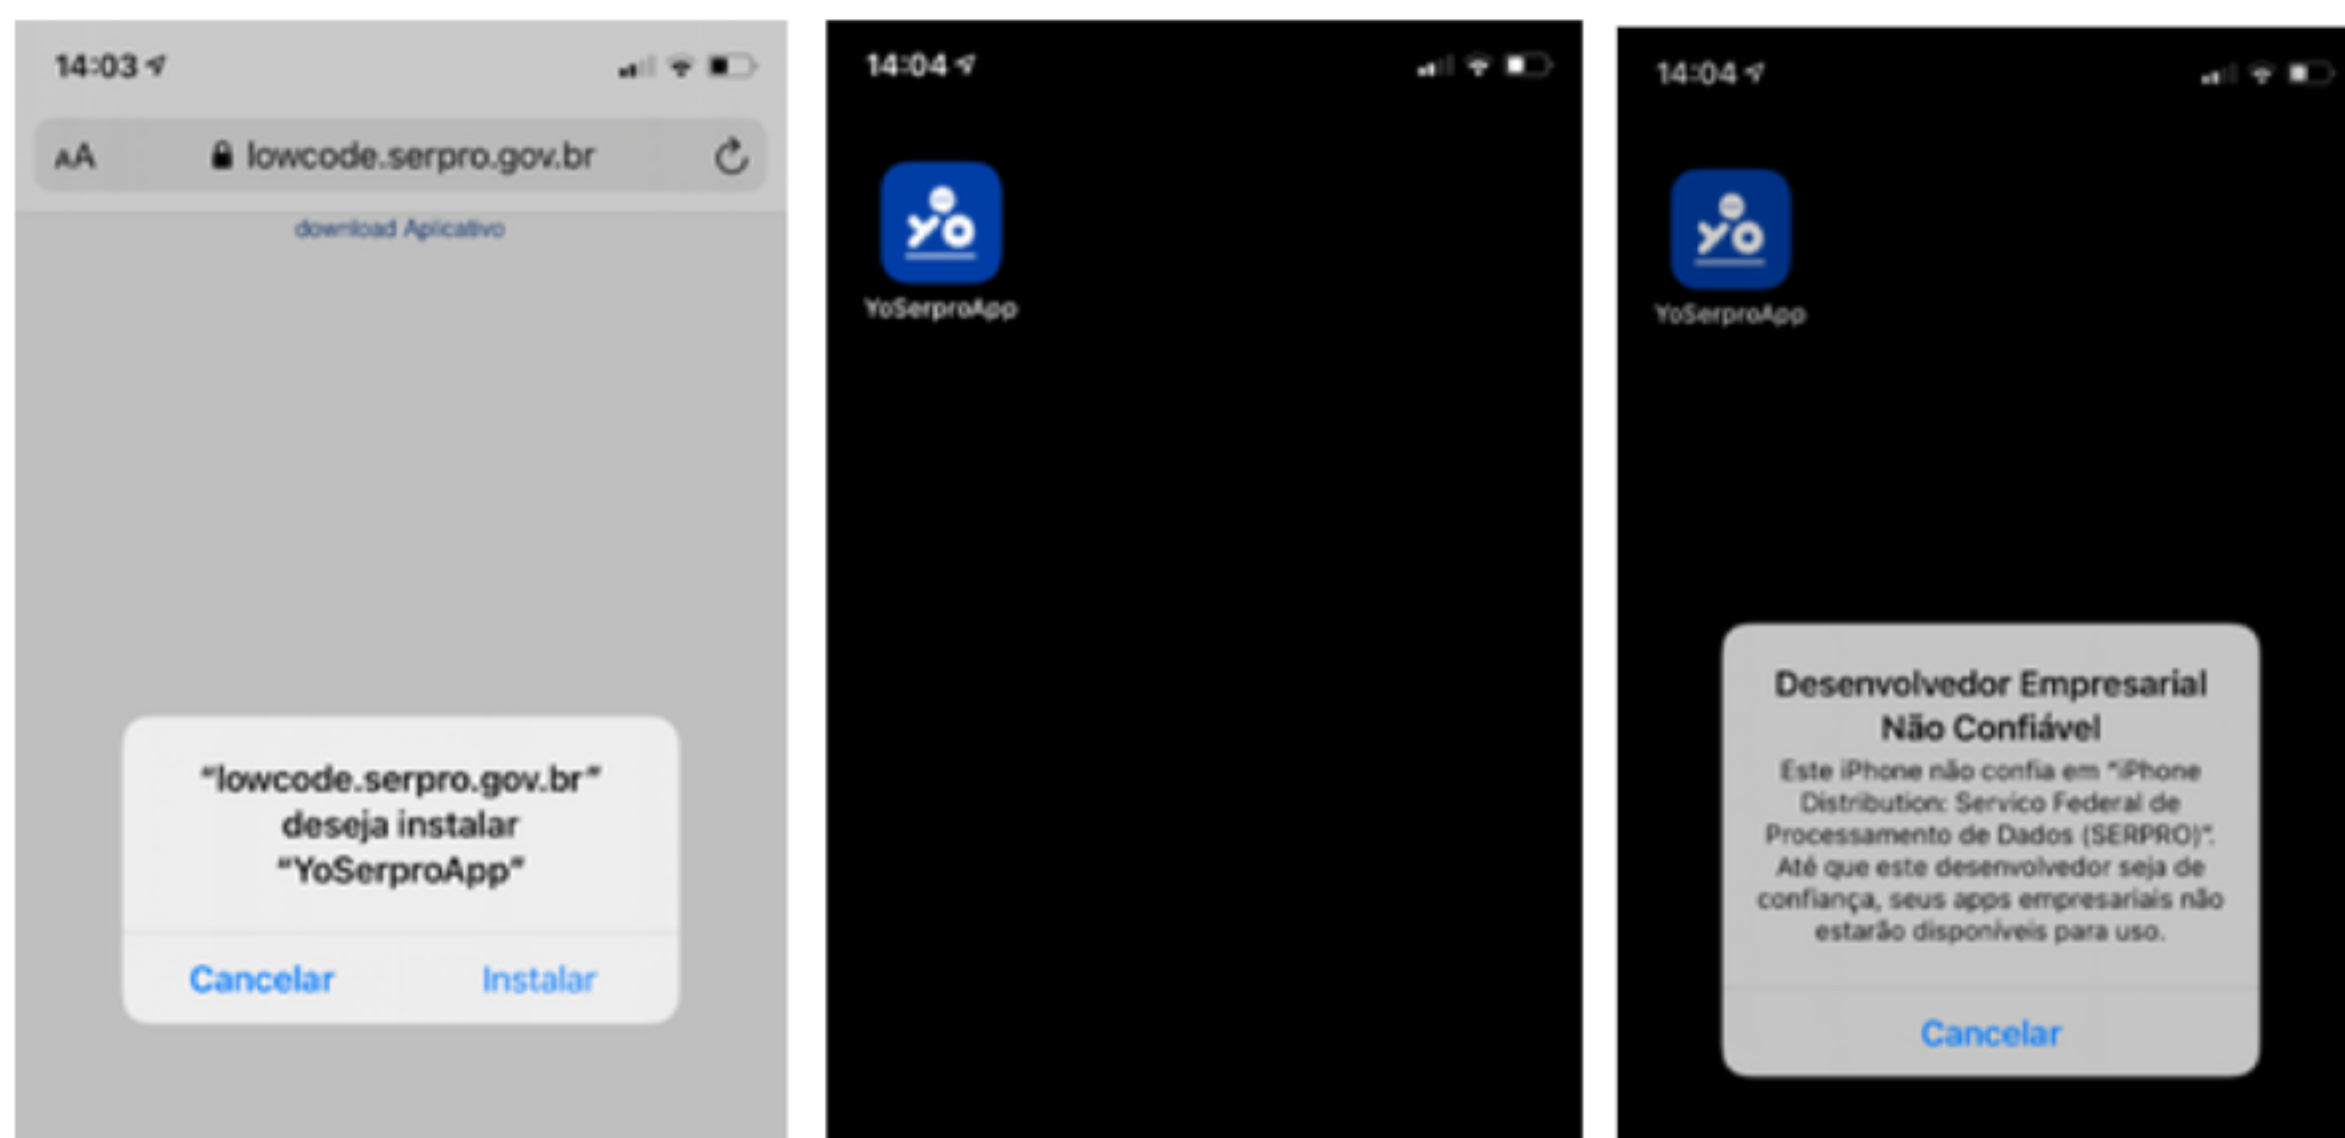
14:03

AA lowcode.serpro.gov.br

download Aplicativo

"lowcode.serpro.gov.br" deseja instalar "YoSerproApp"

Cancelar Instalar

14:04

yo

YoSerproApp

14:04

yo

YoSerproApp

Desenvolvedor Empresarial Não Confiável

Este iPhone não confia em "iPhone Distribution: Servico Federal de Processamento de Dados (SERPRO)". Até que este desenvolvedor seja de confiança, seus apps empresariais não estarão disponíveis para uso.

Cancelar